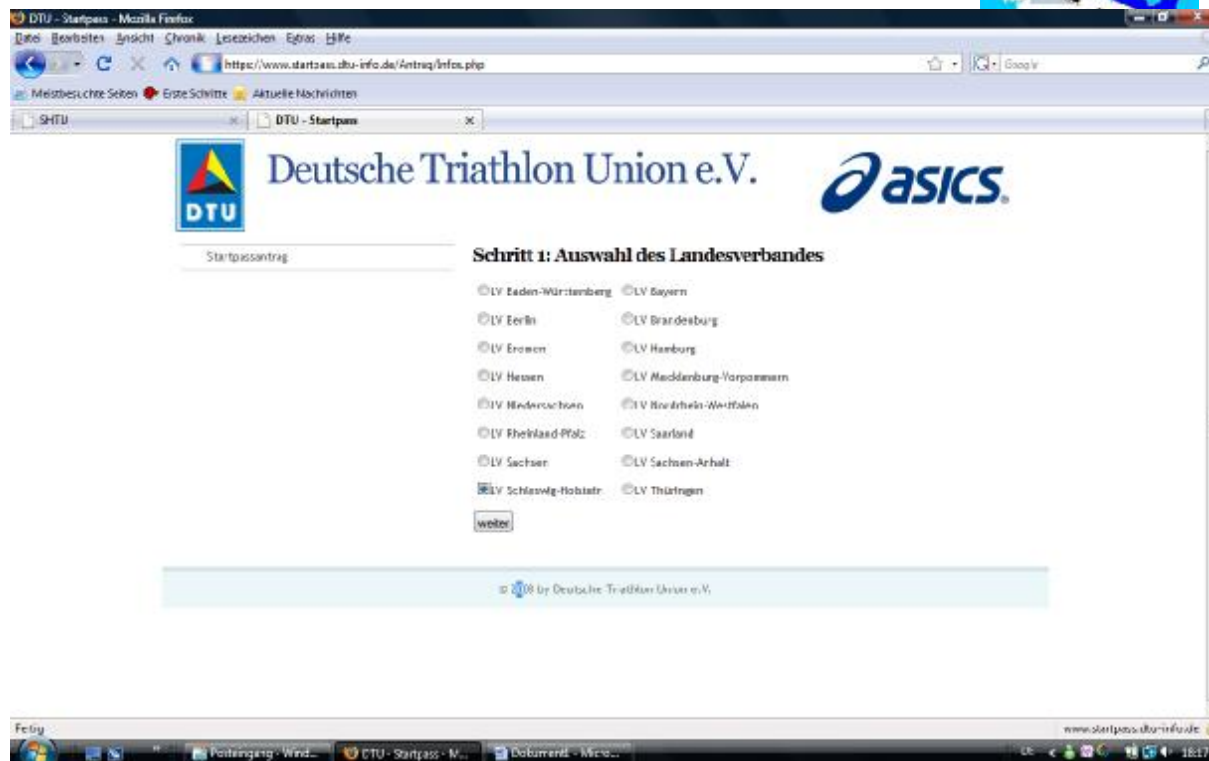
DTU - Startpass - Mozilla Firefox
Datei Bearbeiten Ansicht Chronik Lesezeichen Extras Hilfe
https://www.startpass.dtu-info.de/Antrag/Infos.php
Google
Meistbesuchte Seiten Erste Schritte Aktuelle Nachrichten
SHTU
DTU - Startpass

DTU
Deutsche Triathlon Union e.V.
asics.

Startpassantrag

Schritt 1: Auswahl des Landesverbandes

LV Baden-Württemberg
LV Bayern
LV Berlin
LV Brandenburg
LV Bremen
LV Hamburg
LV Hessen
LV Mecklenburg-Vorpommern
LV Niedersachsen
LV Nordrhein-Westfalen
LV Rheinland-Pfalz
LV Saarland
LV Sachsen
LV Sachsen-Anhalt
LV Schleswig-Holstein
LV Thüringen

weiter

© 2008 by Deutsche Triathlon Union e.V.

Fertig
www.startpass.dtu-info.de
Posteingang - Wind...
DTU - Startpass - M...
Dokument1 - Micro...
18:17